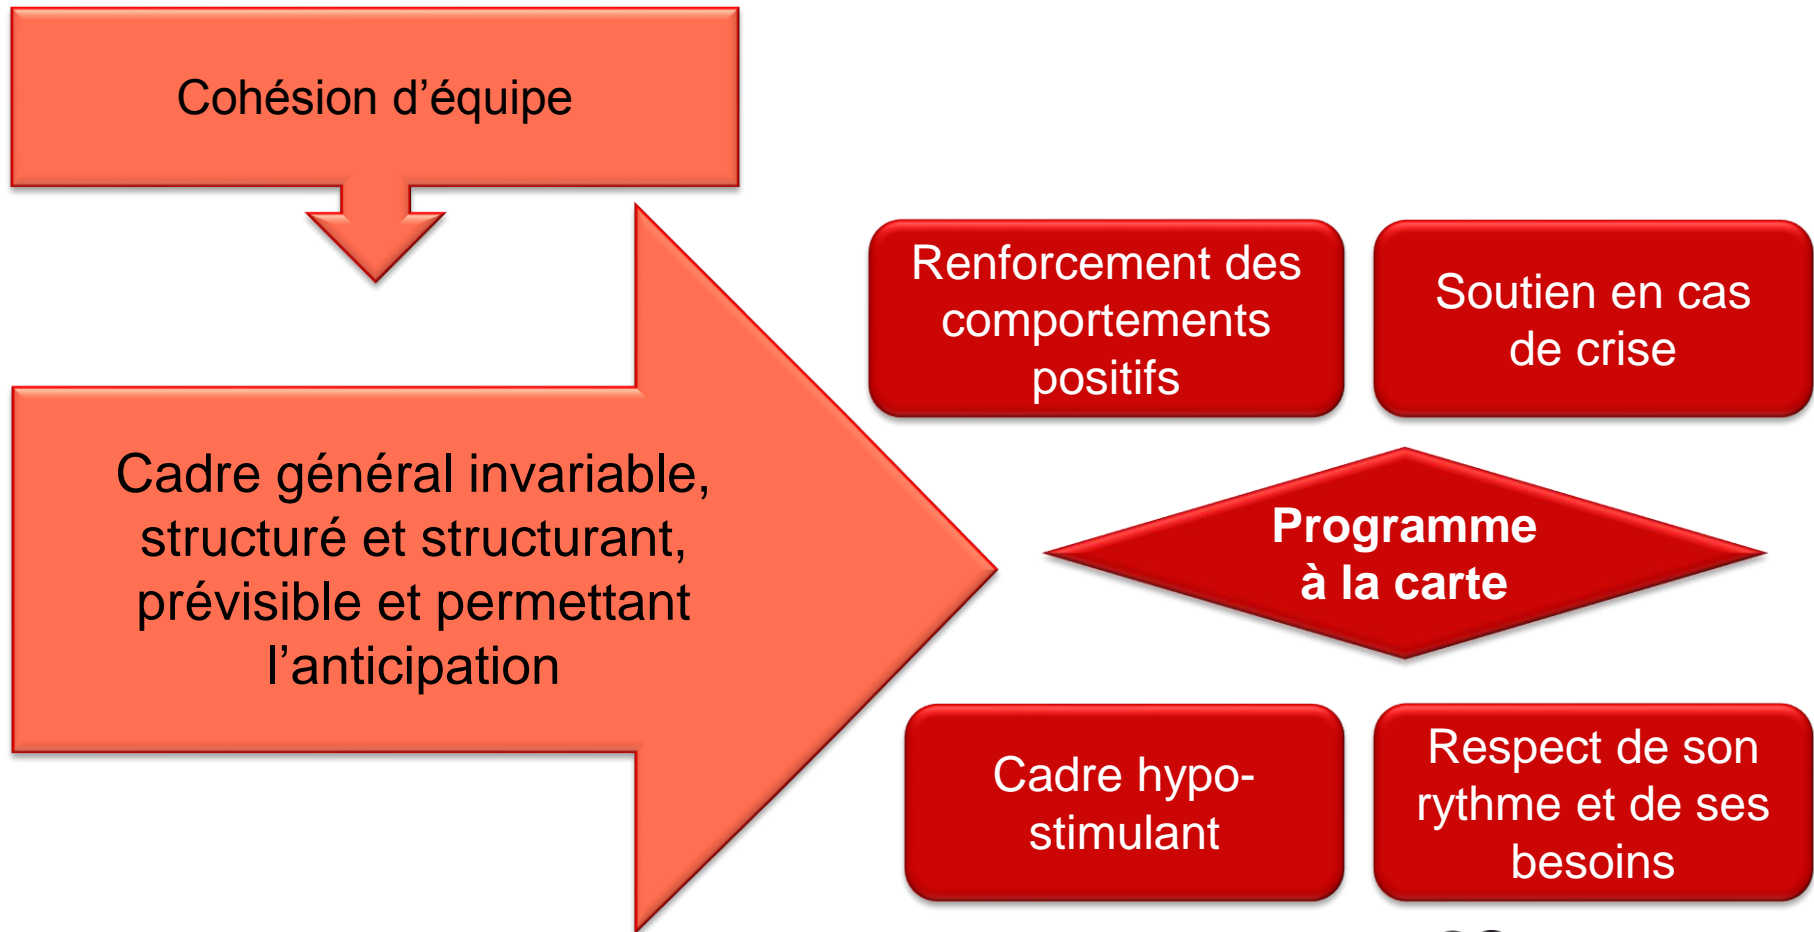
Cohésion d’équipe

Cadre général invariable, structuré et structurant, prévisible et permettant l’anticipation

Renforcement des comportements positifs

Soutien en cas de crise

Programme à la carte

Cadre hypo-stimulant

Respect de son rythme et de ses besoins